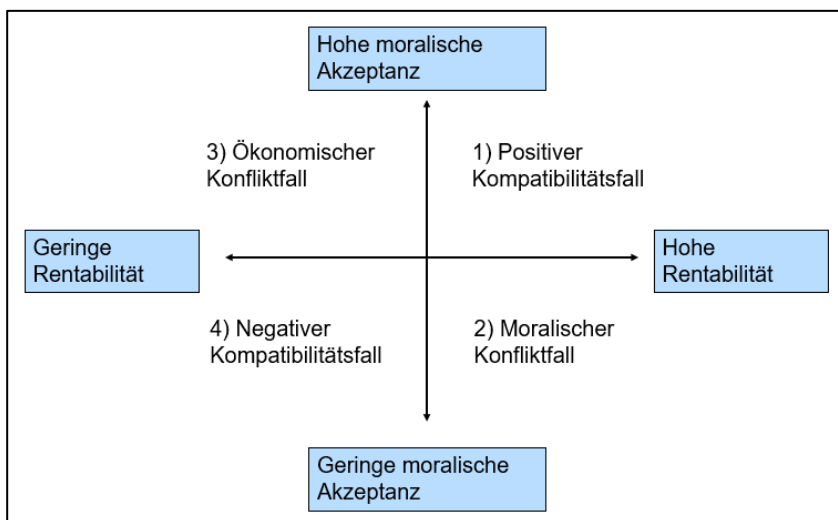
Hohe moralische Akzeptanz

3) Ökonomischer Konfliktfall

1) Positiver Kompatibilitätsfall

Geringe Rentabilität

Hohe Rentabilität

4) Negativer Kompatibilitätsfall

2) Moralischer Konfliktfall

Geringe moralische Akzeptanz